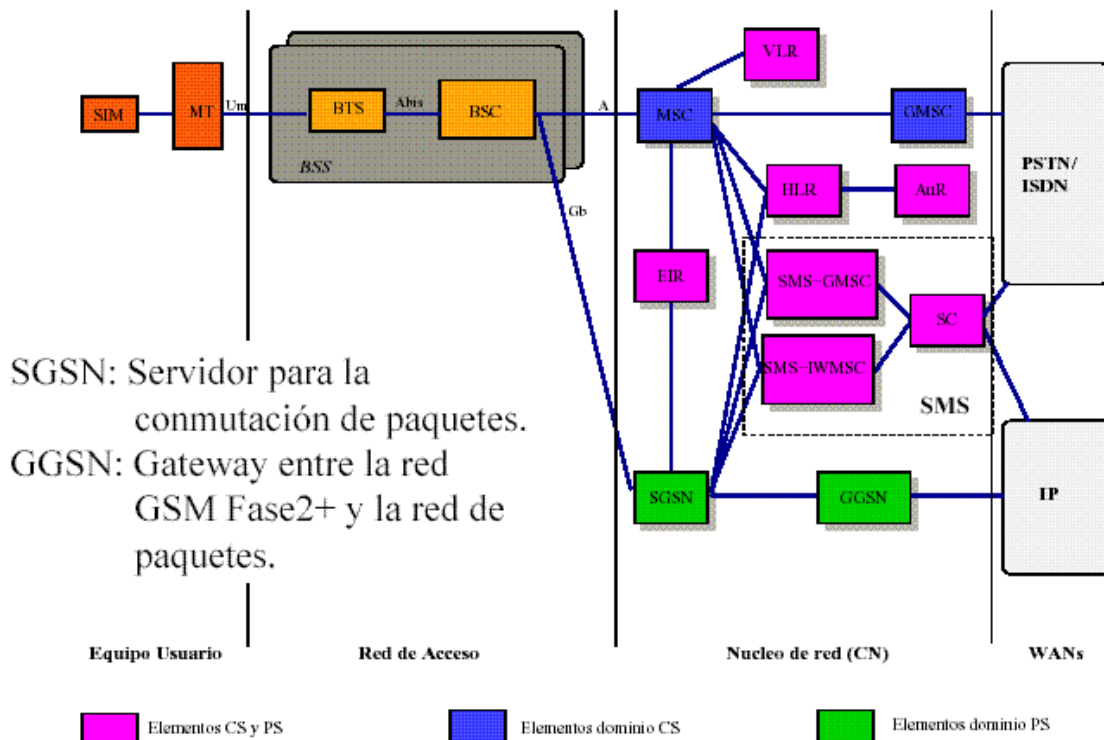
SIM
MT
Um
BTS
Abis
BSC
BSS
A
Gb
VLR
MSC
GMSC
PSTN/ ISDN
HLR
AuR
EIR
SMS-GMSC
SC
SMS-IWMSC
SMS
SGSN
GGSN
IP

SGSN: Servidor para la conmutación de paquetes.
GGSN: Gateway entre la red GSM Fase2+ y la red de paquetes.

Equipo Usuario
Red de Acceso
Nucleo de red (CN)
WANs

Elementos CS y PS
Elementos dominio CS
Elementos dominio PS